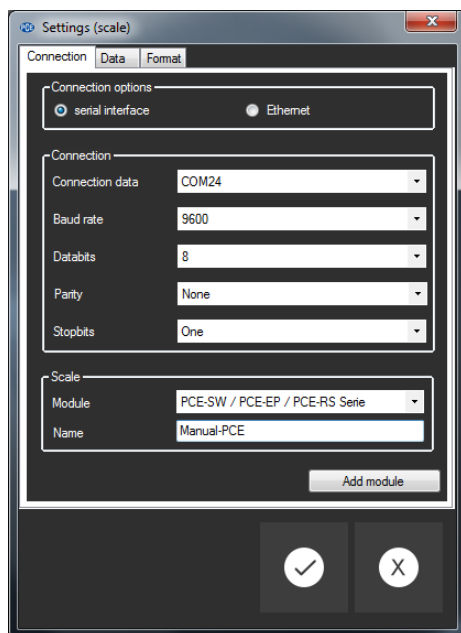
Settings (scale)

Connection | Data | Format

Connection options
serial interface
Ethernet

Connection
Connection data | COM24
Baud rate | 9600
Databits | 8
Parity | None
Stopbits | One

Scale
Module | PCE-SW / PCE-EP / PCE-RS Serie
Name | Manual-PCE

Add module

X